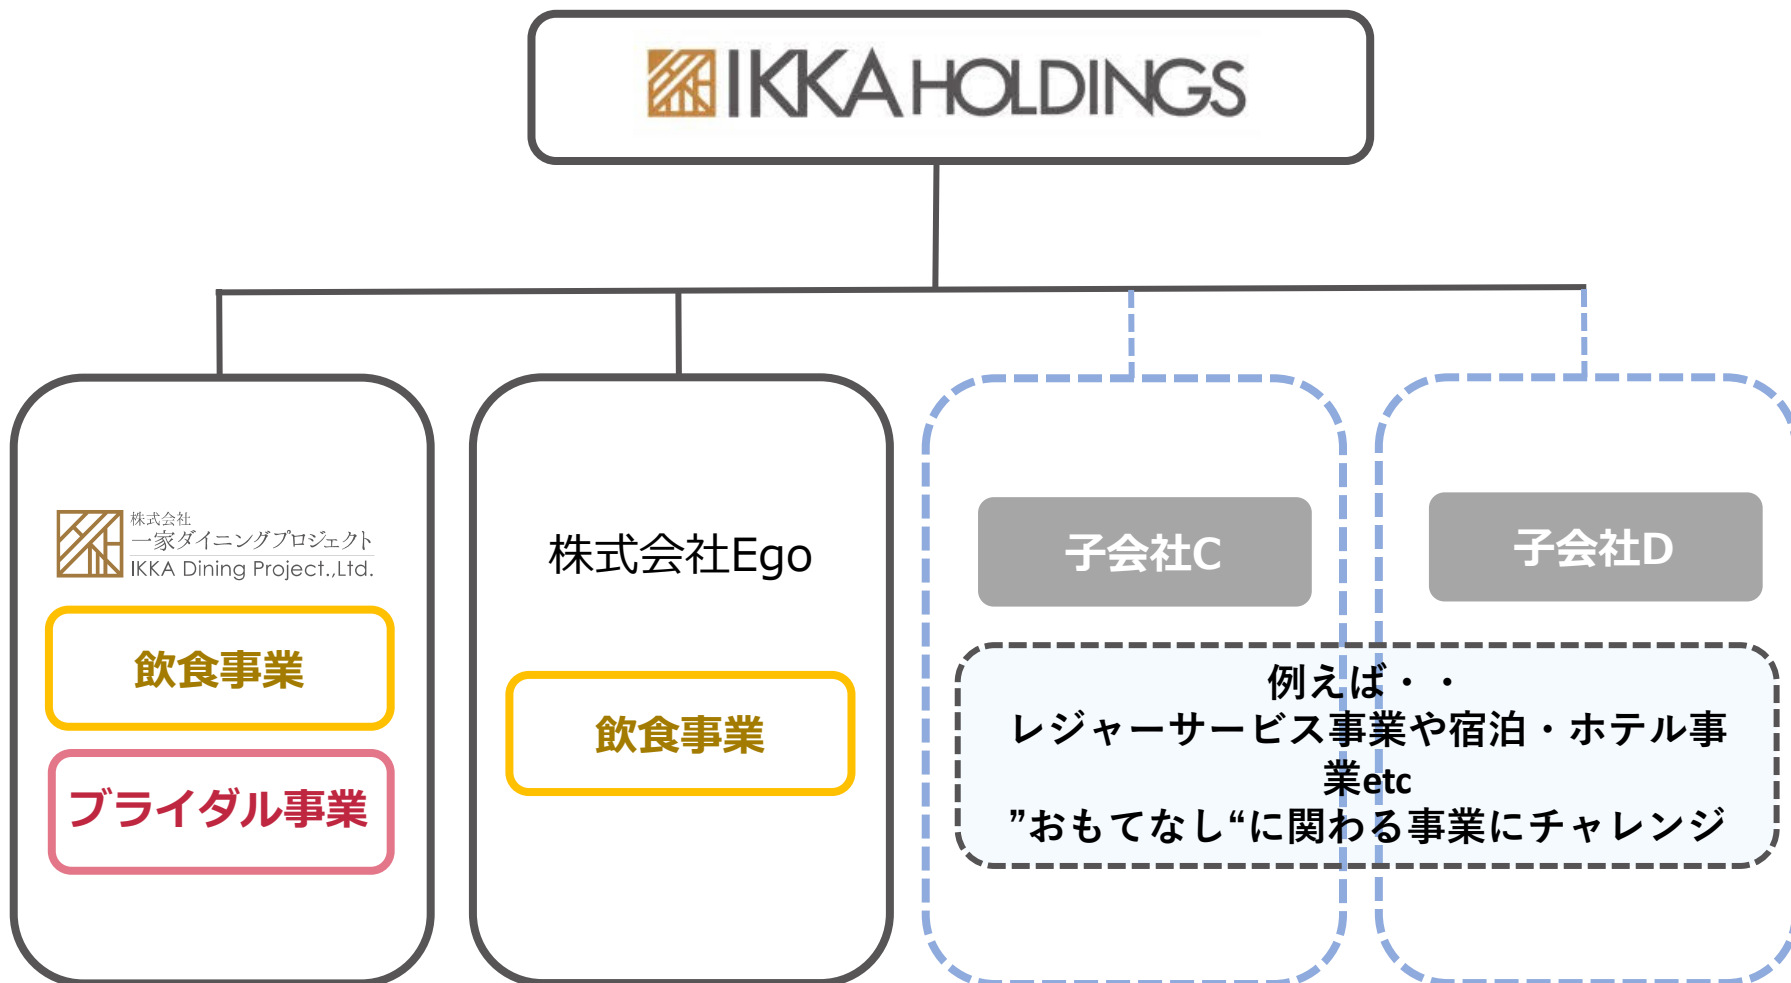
IKKA HOLDINGS

株式会社
一家ダイニングプロジェクト
IKKA Dining Project.,Ltd.

飲食事業

ブライダル事業

株式会社Ego

飲食事業

子会社C

子会社D

例えば・・
レジャーサービス事業や宿泊・ホテル事業etc
”おもてなし“に関わる事業にチャレンジ